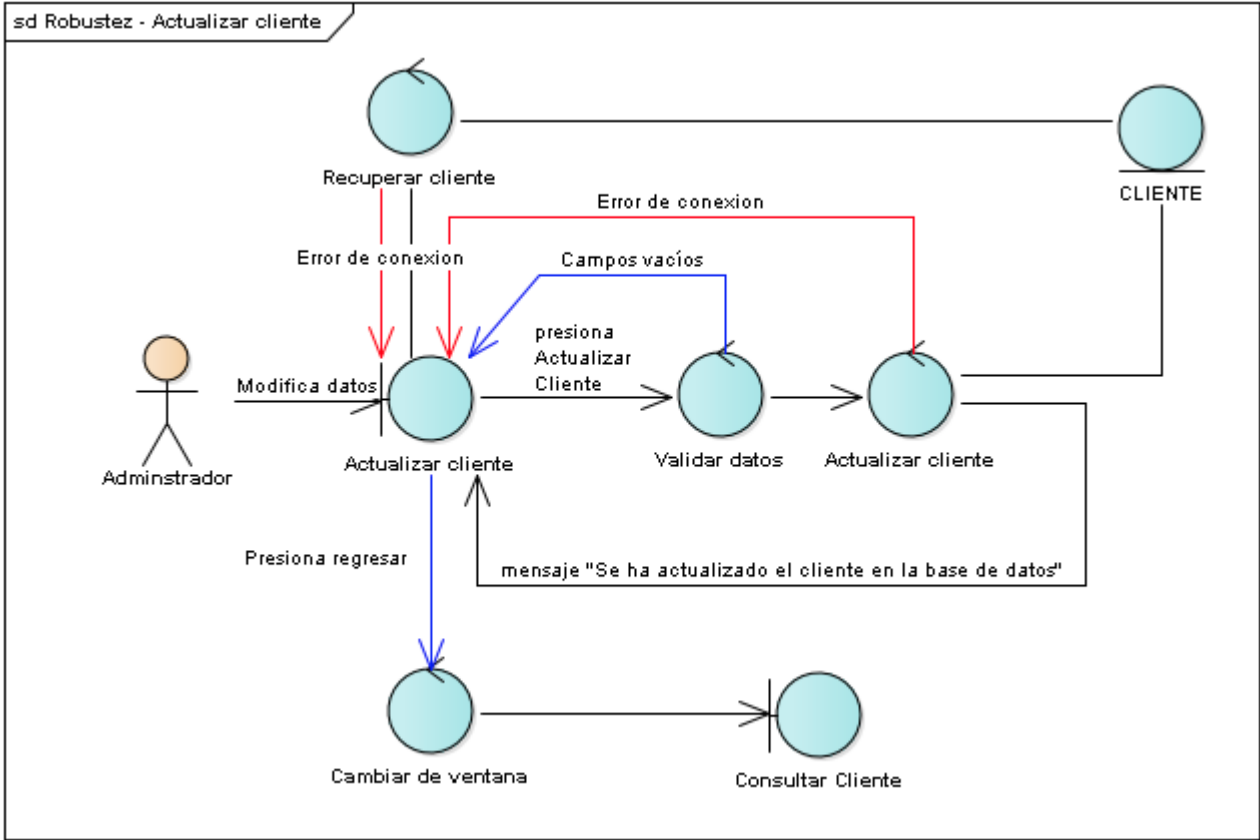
sd Robustez - Actualizar cliente

Recuperar cliente

CLIENTE

Error de conexion

Error de conexion

Campos vacíos

presiona Actualizar Cliente

Modifica datos

Adminstrador

Actualizar cliente

Validar datos

Actualizar cliente

Presiona regresar

mensaje "Se ha actualizado el cliente en la base de datos"

Cambiar de ventana

Consultar Cliente